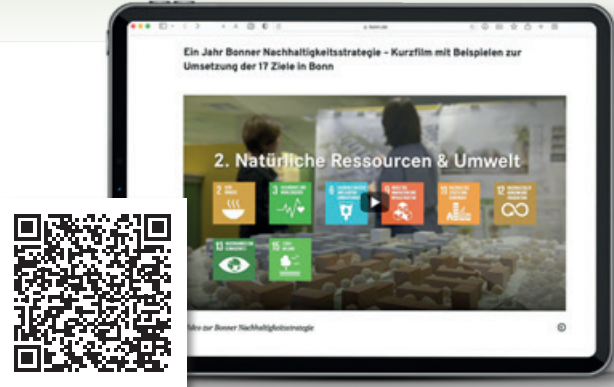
Ein Jahr Bonner Nachhaltigkeitsstrategie – Kurzfilm mit Beispielen zur Umsetzung der 17 Ziele in Bonn

2. Natürliche Ressourcen & Umwelt

2 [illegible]
3 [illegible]
6 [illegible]
9 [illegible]
11 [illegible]
12 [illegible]
13 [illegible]
15 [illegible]

Video zur Bonner Nachhaltigkeitsstrategie